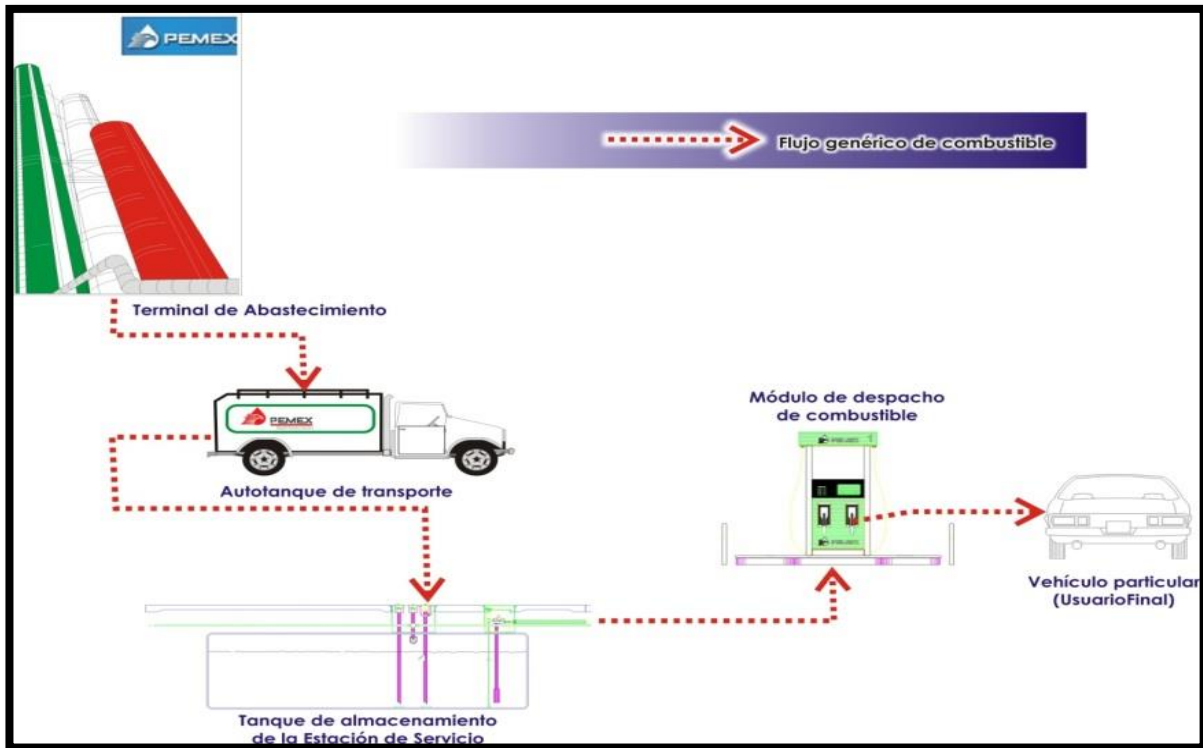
PEMEX

Flujo genérico de combustible

Terminal de Abastecimiento

PEMEX

Autotanque de transporte

Módulo de despacho de combustible

PEMEX

PEMEX

Vehículo particular (UsuarioFinal)

Tanque de almacenamiento de la Estación de Servicio